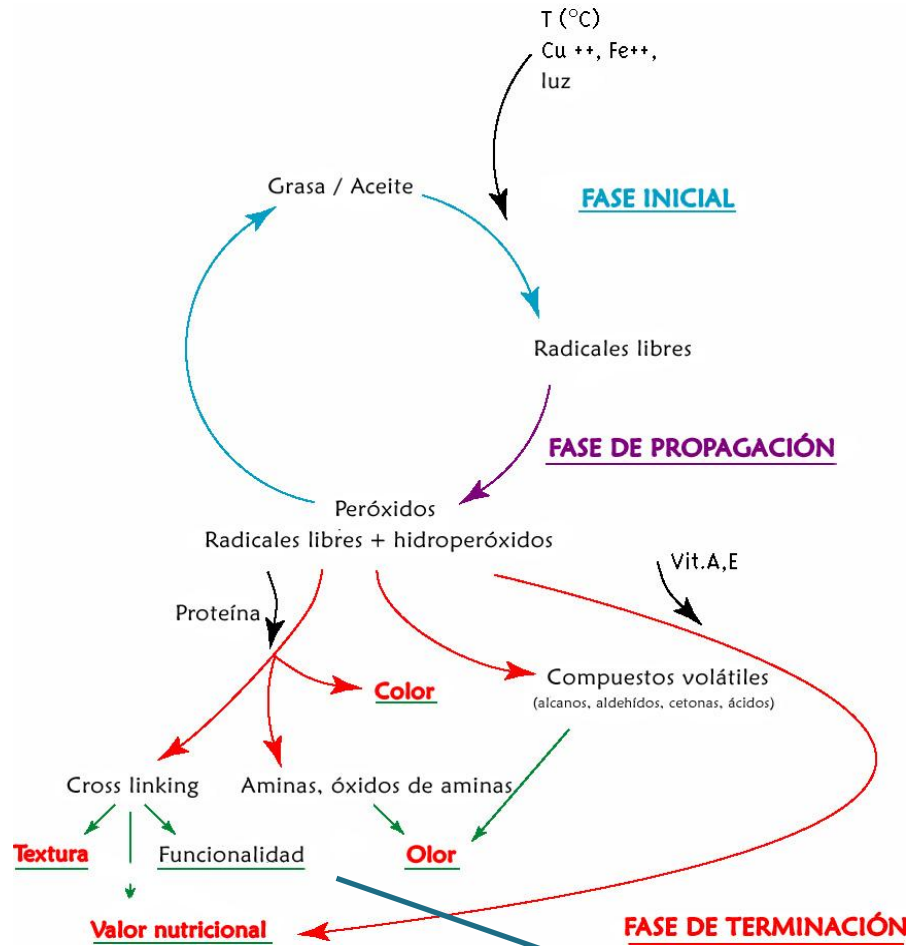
T (°C)
Cu ++, Fe++,
luz

Grasa / Aceite

FASE INICIAL

Radicales libres

FASE DE PROPAGACIÓN

Peróxidos
Radicales libres + hidroperóxidos

Vit.A,E

Proteína

Color

Compuestos volátiles
(alcanos, aldehídos, cetonas, ácidos)

Cross linking

Aminas, óxidos de aminas

Textura

Funcionalidad

Olor

Valor nutricional

FASE DE TERMINACIÓN